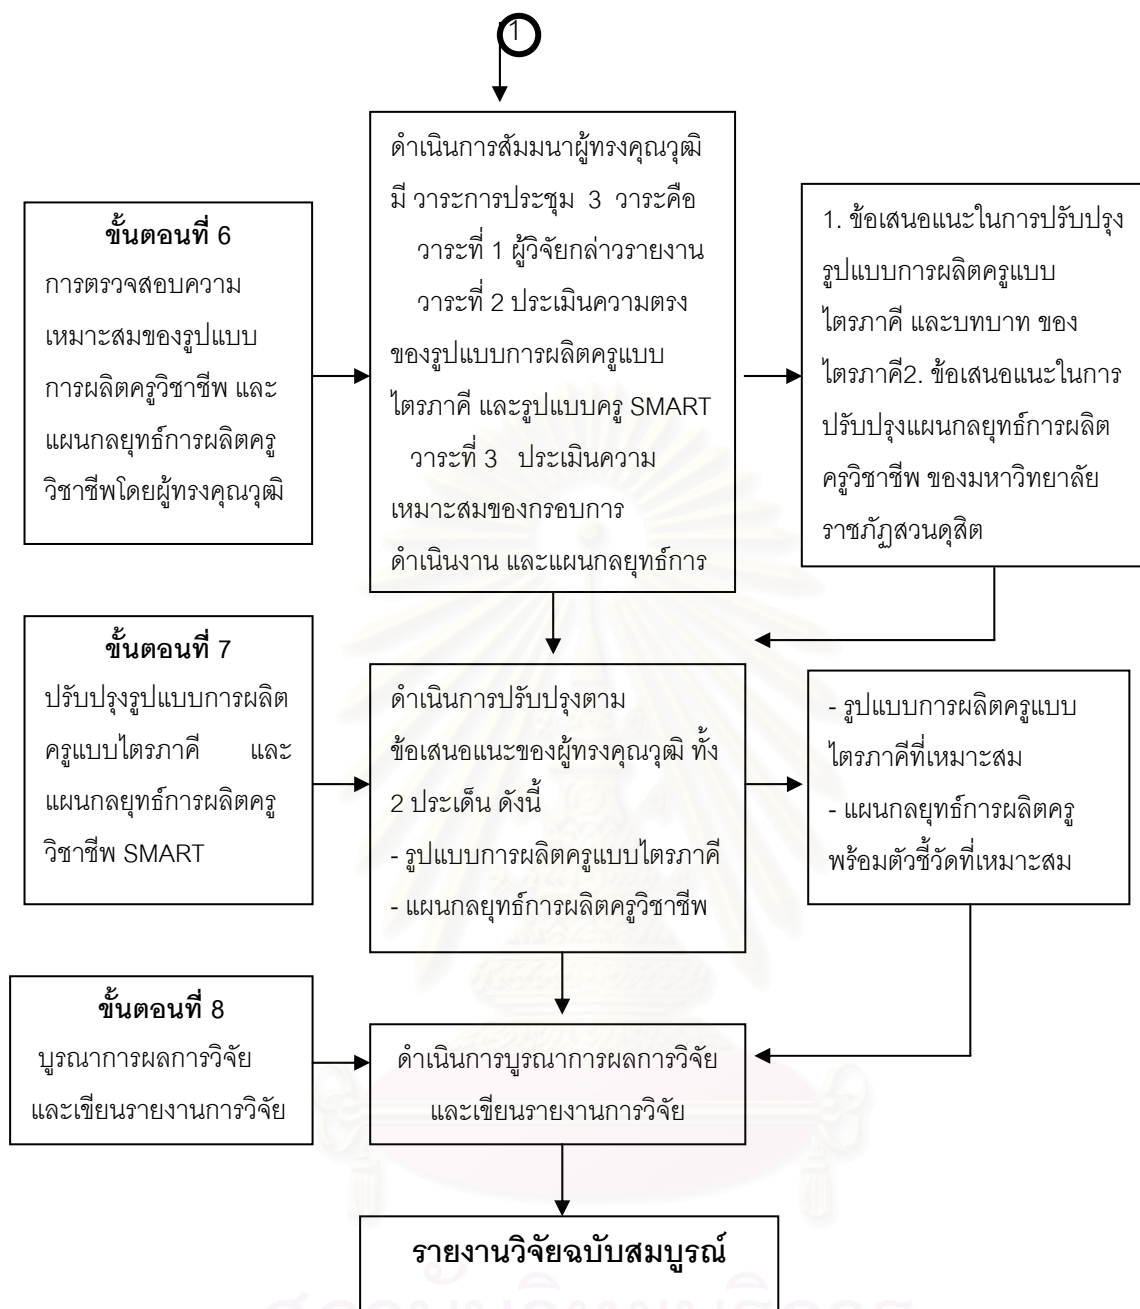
1

ขั้นตอนที่ 6
การตรวจสอบความเหมาะสมของรูปแบบการผลิตครูวิชาชีพ และแผนกลยุทธ์การผลิตครูวิชาชีพโดยผู้ทรงคุณวุฒิ

ดำเนินการสัมมนาผู้ทรงคุณวุฒิ มี วาระการประชุม 3 วาระคือ
วาระที่ 1 ผู้วิจัยกล่าวรายงาน
วาระที่ 2 ประเมินความตรงของรูปแบบการผลิตครูแบบไตรภาคี และรูปแบบครู SMART
วาระที่ 3 ประเมินความเหมาะสมของกรอบการดำเนินงาน และแผนกลยุทธ์การ

1. ข้อเสนอแนะในการปรับปรุงรูปแบบการผลิตครูแบบไตรภาคี และบทบาท ของไตรภาคี2. ข้อเสนอแนะในการปรับปรุงแผนกลยุทธ์การผลิตครูวิชาชีพ ของมหาวิทยาลัยราชภัฏสวนดุสิต

ขั้นตอนที่ 7
ปรับปรุงรูปแบบการผลิตครูแบบไตรภาคี และแผนกลยุทธ์การผลิตครูวิชาชีพ SMART

ดำเนินการปรับปรุงตามข้อเสนอแนะของผู้ทรงคุณวุฒิ ทั้ง 2 ประเด็น ดังนี้
- รูปแบบการผลิตครูแบบไตรภาคี
- แผนกลยุทธ์การผลิตครูวิชาชีพ

- รูปแบบการผลิตครูแบบไตรภาคีที่เหมาะสม
- แผนกลยุทธ์การผลิตครูพร้อมตัวชี้วัดที่เหมาะสม

ขั้นตอนที่ 8
บูรณาการผลการวิจัยและเขียนรายงานการวิจัย

ดำเนินการบูรณาการผลการวิจัยและเขียนรายงานการวิจัย

รายงานวิจัยฉบับสมบูรณ์